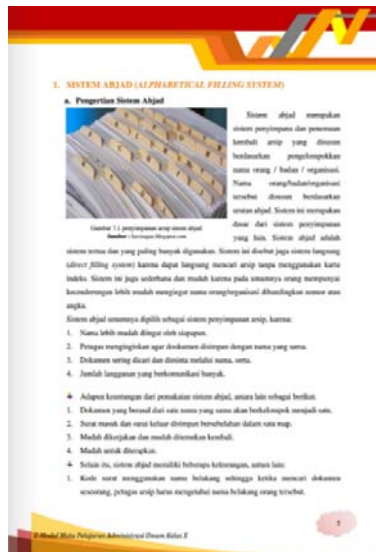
1. SISTEM ABJAD (ALPHABETICAL FILLING SYSTEM)

a. Pengertian Sistem Abjad

Gambar 7.1 penyimpanan arsip sistem abjad
Sumber : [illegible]

Sistem abjad merupakan sistem penyimpanan dan penemuan kembali arsip yang disusun berdasarkan pengelompokkan nama orang / badan / organisasi. Nama orang/badan/organisasi tersebut disusun berdasarkan urutan abjad. Sistem ini merupakan dasar dari sistem penyimpanan yang lain. Sistem abjad adalah sistem tertua dan yang paling banyak digunakan. Sistem ini disebut juga sistem langsung (direct filling system) karena dapat langsung mencari arsip tanpa menggunakan kartu indeks. Sistem ini juga sederhana dan mudah karena pada umumnya orang mempunyai kecenderungan lebih mudah mengingat nama orang/organisasi dibandingkan nomor atau angka.

Sistem abjad umumnya dipilih sebagai sistem penyimpanan arsip, karena:

1. Nama lebih mudah diingat oleh siapapun.
2. Petugas menginginkan agar dokumen disimpan dengan nama yang sama.
3. Dokumen sering dicari dan diminta melalui nama, serta.
4. Jumlah langganan yang berkomunikasi banyak.

Adapun keuntungan dari pemakaian sistem abjad, antara lain sebagai berikut.
1. Dokumen yang berasal dari satu nama yang sama akan berkelompok menjadi satu.
2. Surat masuk dan surat keluar disimpan bersebelahan dalam satu map.
3. Mudah dikerjakan dan mudah ditemukan kembali.
4. Mudah untuk diterapkan.

Selain itu, sistem abjad memiliki beberapa kelemahan, antara lain:
1. Kode surat menggunakan nama belakang sehingga ketika mencari dokumen seseorang, petugas arsip harus mengetahui nama belakang orang tersebut.

5

E-Modul Mata Pelajaran Administrasi Umum Kelas X